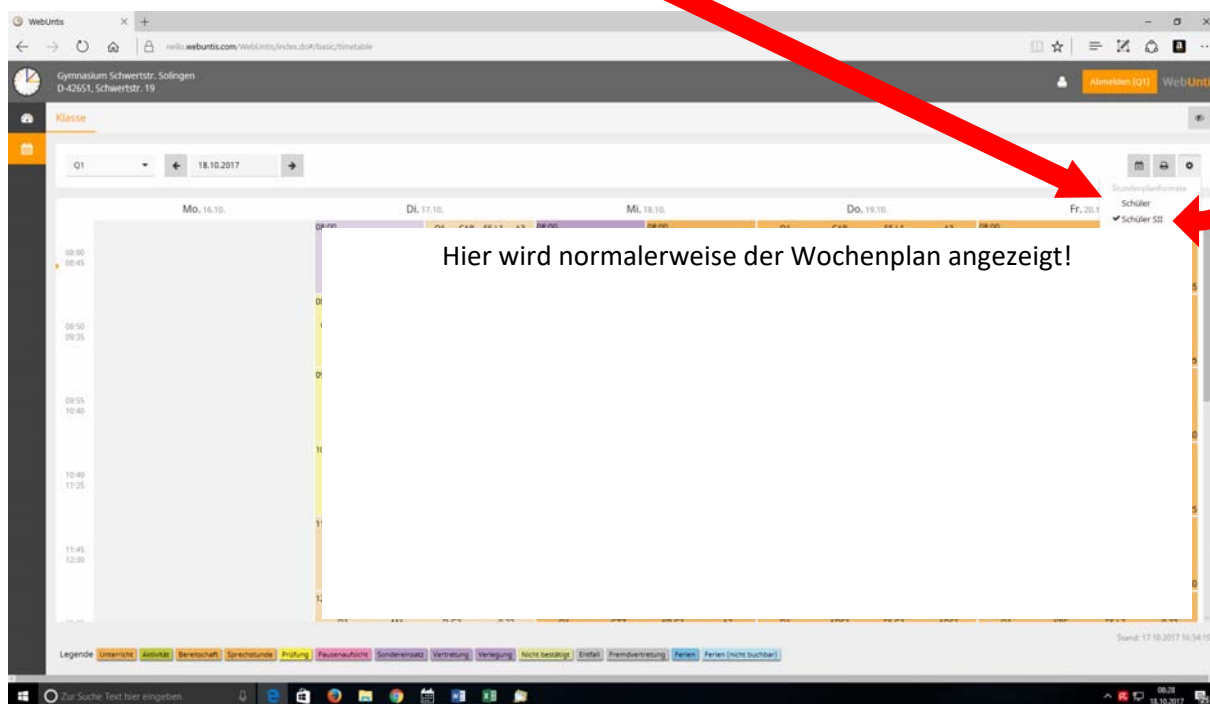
WebUntis

nello.webuntis.com/WebUntis/index.do#/basic/timetable

Gymnasium Schwertstr. Solingen
D-42651, Schwertstr. 19

Abmelden (Q1) WebUnti

Klasse

Q1 18.10.2017

Stundenplanformate
Schüler
✔ Schüler SII

Mo. 16.10. Di. 17.10. Mi. 18.10. Do. 19.10. Fr. 20.1

08:00
08:45

08:50
09:35

09:55
10:40

10:40
11:25

11:45
12:30

Hier wird normalerweise der Wochenplan angezeigt!

Stand: 17.10.2017 16:54:1

Legende Unterricht Aktivität Bereitschaft Sprechstunde Prüfung Pausenaufsicht Sondereinsatz Vertretung Verlegung Nicht bestätigt Entfall Fremdvertretung Ferien Ferien (nicht buchbar)

Zur Suche Text hier eingeben

08:28
18.10.2017